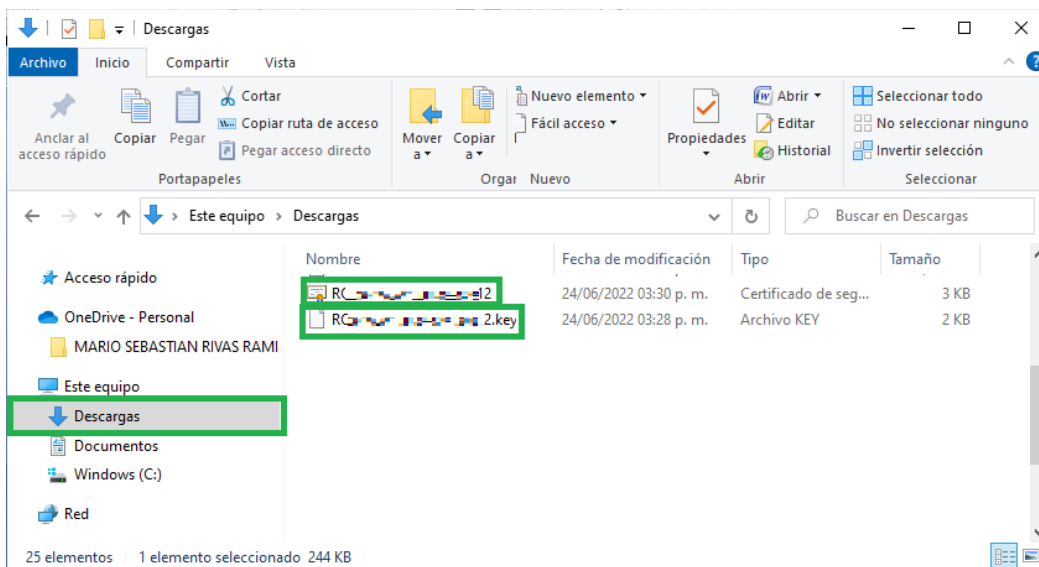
Descargas

Archivo Inicio Compartir Vista

Anclar al acceso rápido Copiar Pegar Cortar Copiar ruta de acceso Pegar acceso directo
Portapapeles

Mover a Copiar a Nuevo elemento Fácil acceso
Orgar Nuevo

Propiedades Abrir Editar Historial
Abrir

Seleccionar todo No seleccionar ninguno Invertir selección
Seleccionar

Este equipo > Descargas

Buscar en Descargas

Acceso rápido
OneDrive - Personal
MARIO SEBASTIAN RIVAS RAMI
Este equipo
Descargas
Documentos
Windows (C:)
Red

| Nombre | Fecha de modificación | Tipo | Tamaño |
|---|---|---|---|
| RC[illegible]2 | 24/06/2022 03:30 p. m. | Certificado de seg... | 3 KB |
| RC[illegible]2.key | 24/06/2022 03:28 p. m. | Archivo KEY | 2 KB |

25 elementos 1 elemento seleccionado 244 KB